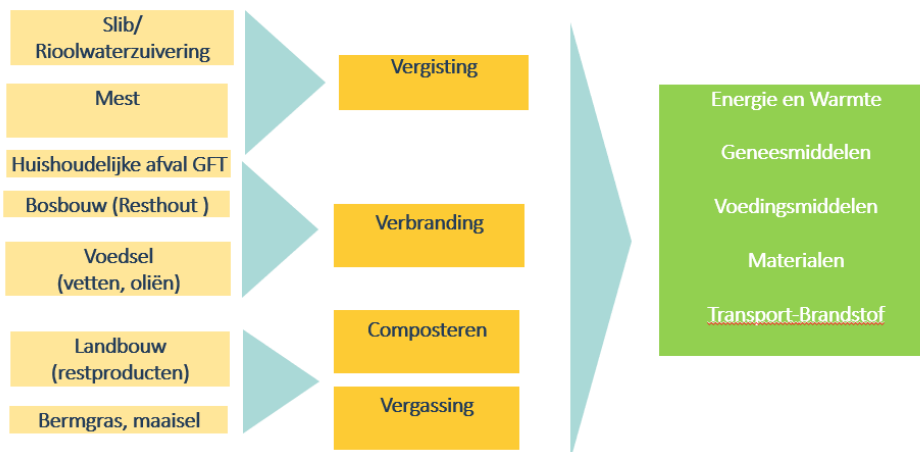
Slib/ Rioolwaterzuivering

Mest

Huishoudelijke afval GFT

Bosbouw (Resthout )

Voedsel (vetten, oliën)

Landbouw (restproducten)

Bermgras, maaisel

Vergisting

Verbranding

Composteren

Vergassing

Energie en Warmte

Geneesmiddelen

Voedingsmiddelen

Materialen

Transport-Brandstof